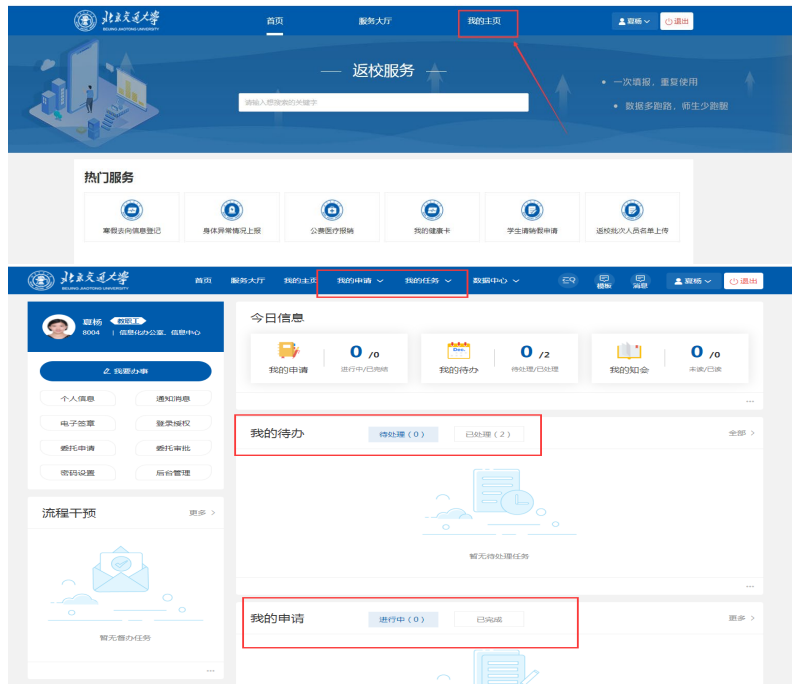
北京交通大学
BEIJING JIAOTONG UNIVERSITY

首页 服务大厅 我的主页

夏杨 退出

返校服务

请输入想搜索的关键字

• 一次填报，重复使用
• 数据多跑路，师生少跑腿

热门服务

寒假去向信息登记
身体异常情况上报
公费医疗报销
我的健康卡
学生请销假申请
返校批次人员名单上传

北京交通大学
BEIJING JIAOTONG UNIVERSITY

首页 服务大厅 我的主页 我的申请 我的任务 数据中心

模板 消息 夏杨 退出

夏杨 教职工
8004 | 信息化办公室、信息中心

我要办事

个人信息 通知消息
电子签章 登录授权
委托申请 委托审批
密码设置 后台管理

流程干预 更多 >

暂无督办任务

今日信息

我的申请 0 /0 进行中/已完成
我的待办 0 /2 待处理/已处理
我的知会 0 /0 未读/已读

我的待办 待处理（0） 已处理（2） 全部 >

暂无待处理任务

我的申请 进行中（0） 已完成 更多 >